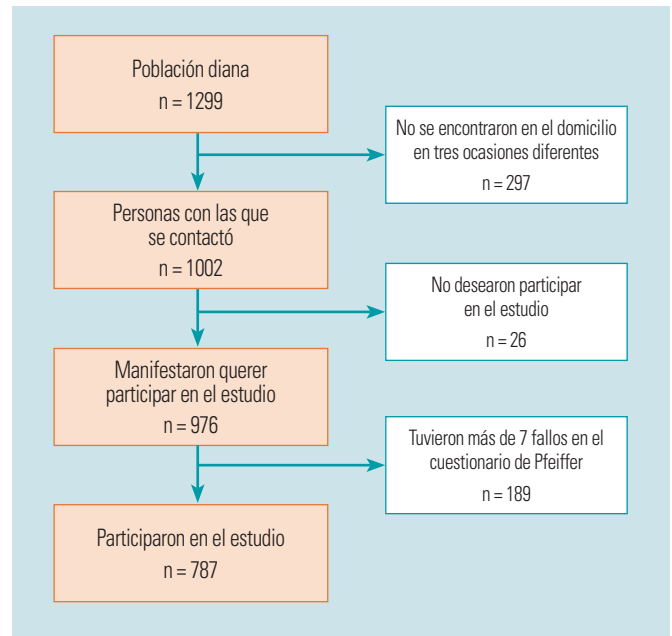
Población diana
n = 1299

No se encontraron en el domicilio en tres ocasiones diferentes
n = 297

Personas con las que se contactó
n = 1002

No desearon participar en el estudio
n = 26

Manifestaron querer participar en el estudio
n = 976

Tuvieron más de 7 fallos en el cuestionario de Pfeiffer
n = 189

Participaron en el estudio
n = 787